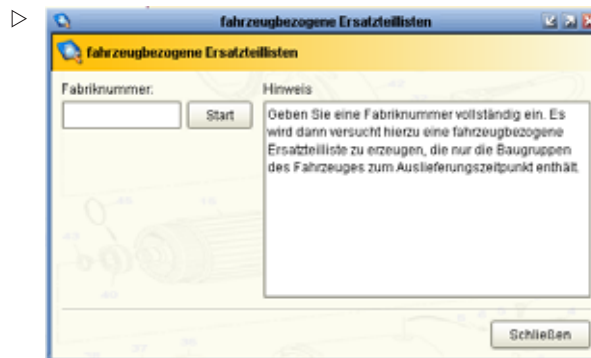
fahrzeugbezogene Ersatzteillisten

fahrzeugbezogene Ersatzteillisten

Fabriknummer:

Start

Hinweis

Geben Sie eine Fabriknummer vollständig ein. Es wird dann versucht hierzu eine fahrzeugbezogene Ersatzteilliste zu erzeugen, die nur die Baugruppen des Fahrzeuges zum Auslieferungszeitpunkt enthält.

Schließen